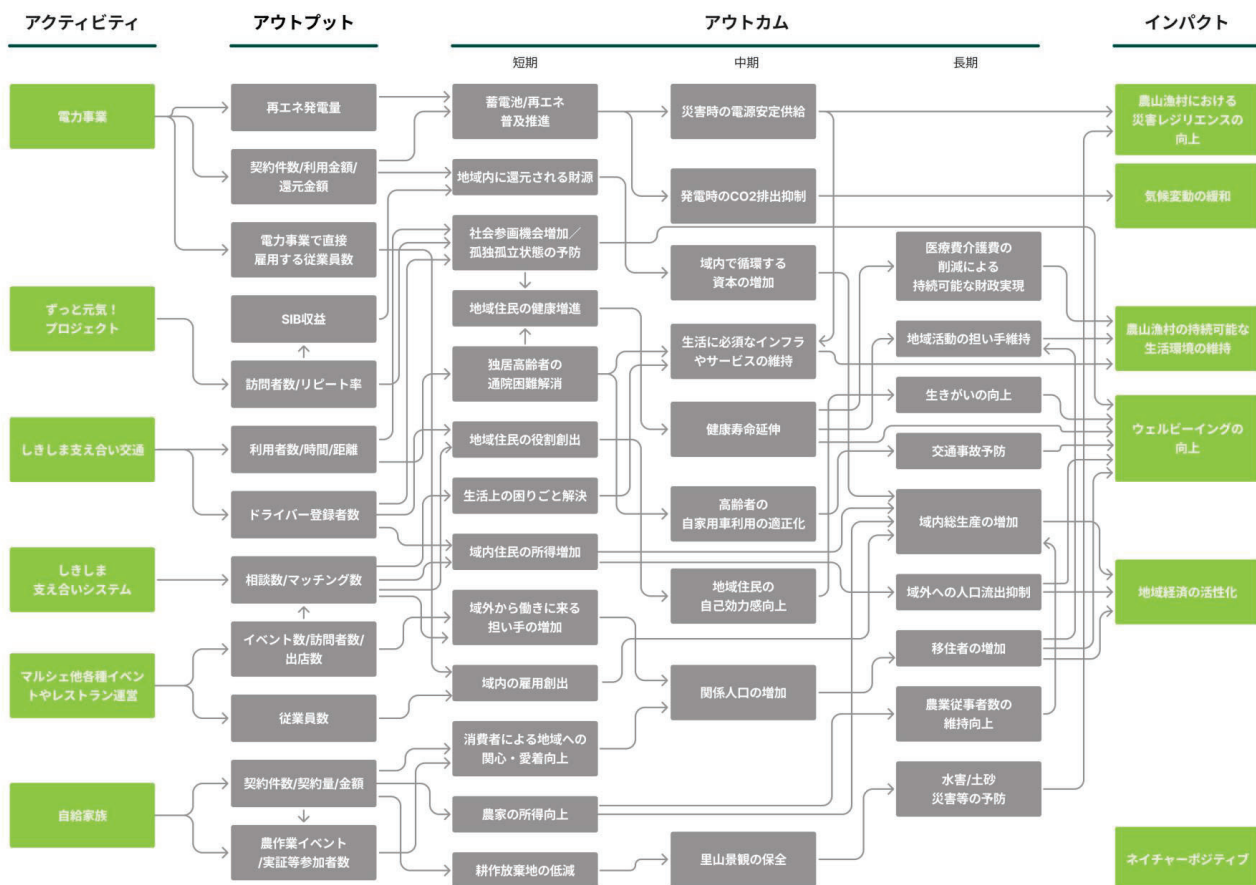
アクティビティ

アウトプット

アウトカム

インパクト

短期

中期

長期

電力事業

ずっと元気！プロジェクト

しきしま支え合い交通

しきしま支え合いシステム

マルシェ他各種イベントやレストラン運営

自給家族

再エネ発電量

契約件数/利用金額/還元金額

電力事業で直接雇用する従業員数

SIB収益

訪問者数/リピート率

利用者数/時間/距離

ドライバー登録者数

相談数/マッチング数

イベント数/訪問者数/出店数

従業員数

契約件数/契約量/金額

農作業イベント/実証等参加者数

蓄電池/再エネ普及推進

地域内に還元される財源

社会参画機会増加／孤独孤立状態の予防

地域住民の健康増進

独居高齢者の通院困難解消

地域住民の役割創出

生活上の困りごと解決

域内住民の所得増加

域外から働きに来る担い手の増加

域内の雇用創出

消費者による地域への関心・愛着向上

農家の所得向上

耕作放棄地の低減

災害時の電源安定供給

発電時のCO2排出抑制

域内で循環する資本の増加

生活に必須なインフラやサービスの維持

健康寿命延伸

高齢者の自家用車利用の適正化

地域住民の自己効力感向上

関係人口の増加

里山景観の保全

医療費介護費の削減による持続可能な財政実現

地域活動の担い手維持

生きがいの向上

交通事故予防

域内総生産の増加

域外への人口流出抑制

移住者の増加

農業従事者数の維持向上

水害/土砂災害等の予防

農山漁村における災害レジリエンスの向上

気候変動の緩和

農山漁村の持続可能な生活環境の維持

ウェルビーイングの向上

地域経済の活性化

ネイチャーポジティブ